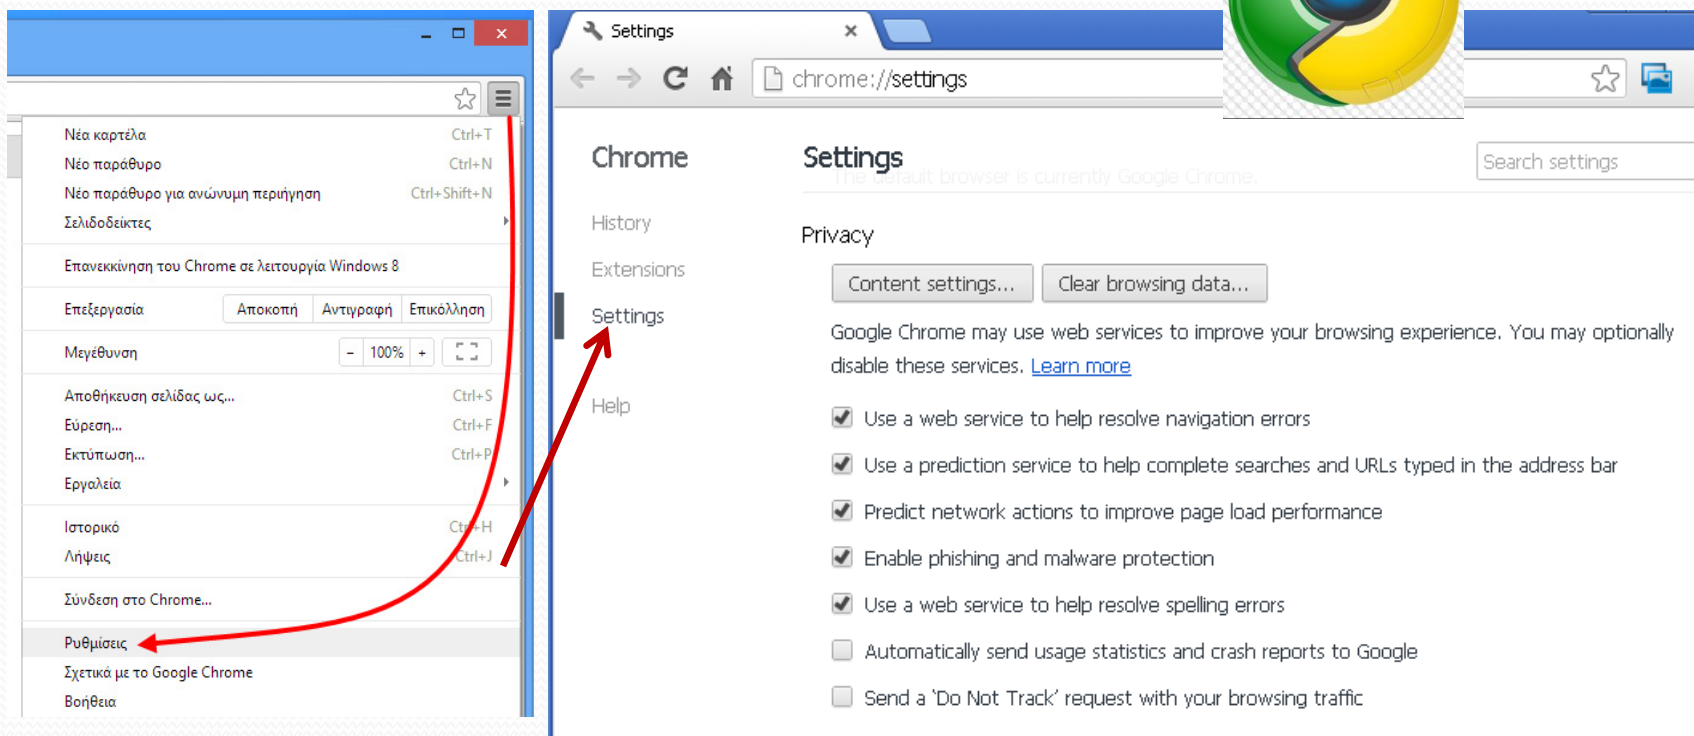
Νέα καρτέλα Ctrl+T
Νέο παράθυρο Ctrl+N
Νέο παράθυρο για ανώνυμη περιήγηση Ctrl+Shift+N
Σελιδοδείκτες

Επανεκκίνηση του Chrome σε λειτουργία Windows 8

Επεξεργασία Αποκοπή Αντιγραφή Επικόλληση

Μεγέθυνση - 100% +

Αποθήκευση σελίδας ως... Ctrl+S
Εύρεση... Ctrl+F
Εκτύπωση... Ctrl+P
Εργαλεία

Ιστορικό Ctrl+H
Λήψεις Ctrl+J

Σύνδεση στο Chrome...

Ρυθμίσεις
Σχετικά με το Google Chrome
Βοήθεια

Settings ×

chrome://settings

Chrome

History

Extensions

Settings

Help

Settings

Search settings

The default browser is currently Google Chrome.

Privacy

Content settings... Clear browsing data...

Google Chrome may use web services to improve your browsing experience. You may optionally disable these services. Learn more

Use a web service to help resolve navigation errors

Use a prediction service to help complete searches and URLs typed in the address bar

Predict network actions to improve page load performance

Enable phishing and malware protection

Use a web service to help resolve spelling errors

Automatically send usage statistics and crash reports to Google

Send a 'Do Not Track' request with your browsing traffic